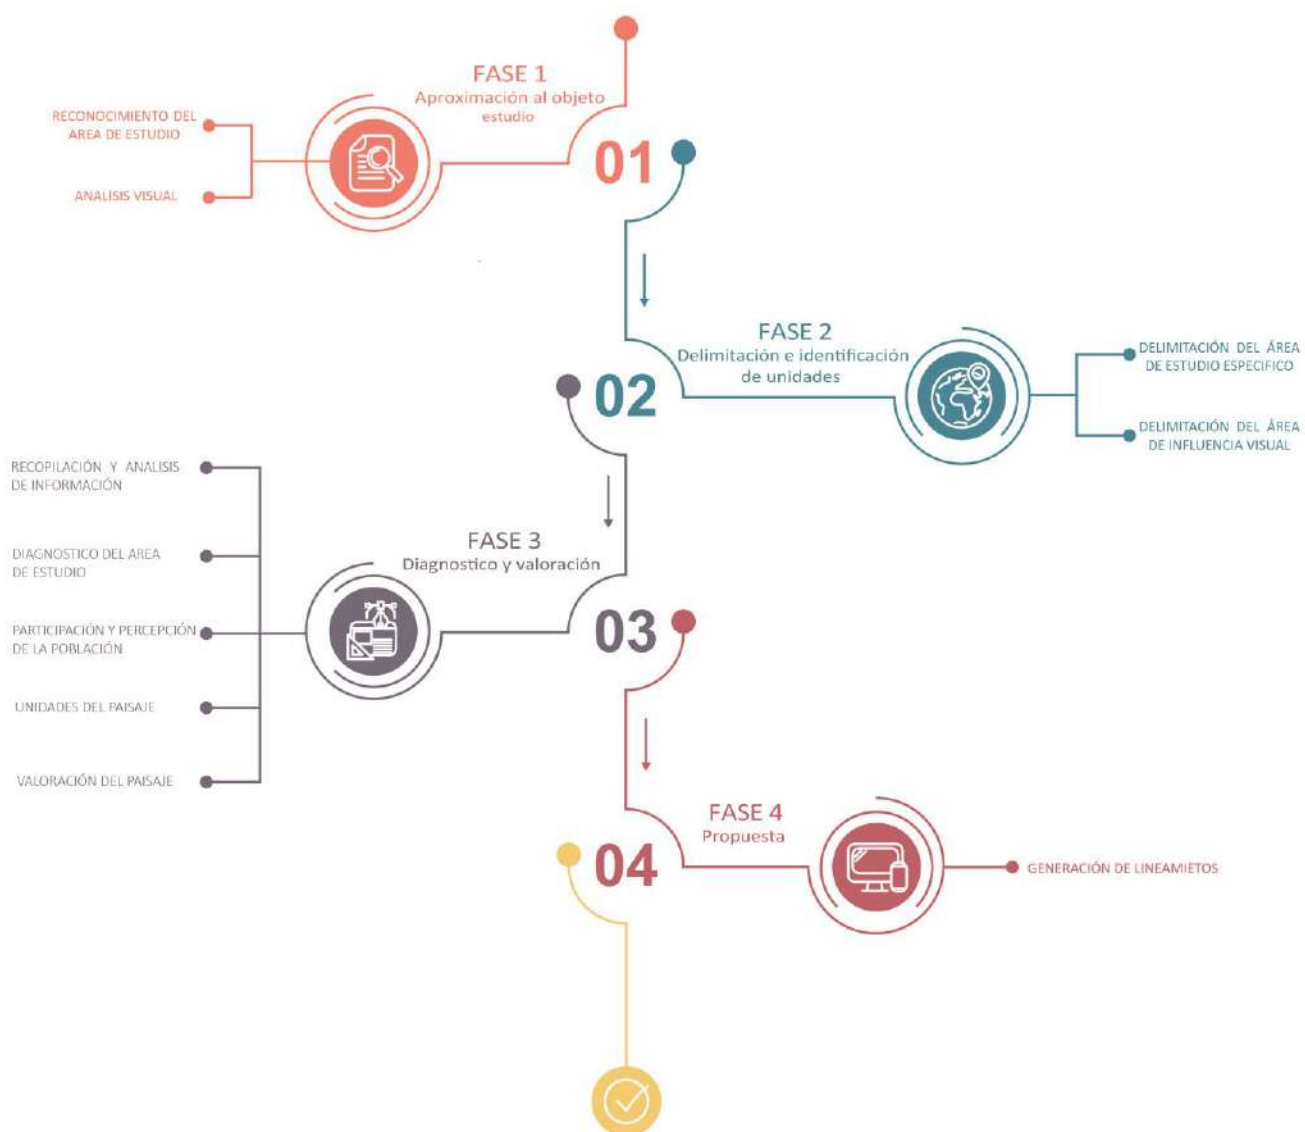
FASE 1
Aproximación al objeto estudio

RECONOCIMIENTO DEL AREA DE ESTUDIO

ANALISIS VISUAL

01

FASE 2
Delimitación e identificación de unidades

02

DELIMITACIÓN DEL ÁREA DE ESTUDIO ESPECIFICO

DELIMITACIÓN DEL ÁREA DE INFLUENCIA VISUAL

RECOPILACIÓN Y ANALISIS DE INFORMACIÓN

DIAGNOSTICO DEL AREA DE ESTUDIO

PARTICIPACIÓN Y PERCEPCIÓN DE LA POBLACIÓN

UNIDADES DEL PAISAJE

VALORACIÓN DEL PAISAJE

FASE 3
Diagnostico y valoración

03

FASE 4
Propuesta

04

GENERACIÓN DE LINEAMIETOS